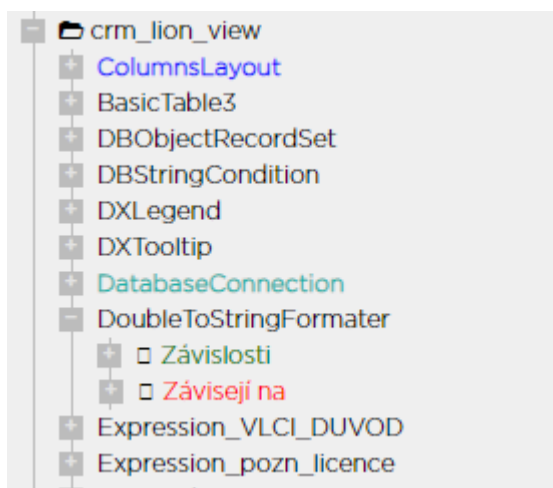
crm_lion_view
ColumnsLayout
BasicTable3
DBObjectRecordSet
DBStringCondition
DXLegend
DXTooltip
DatabaseConnection
DoubleToStringFormater
Závislosti
Závisejí na
Expression_VLCI_DUVOD
Expression_pozn_licence